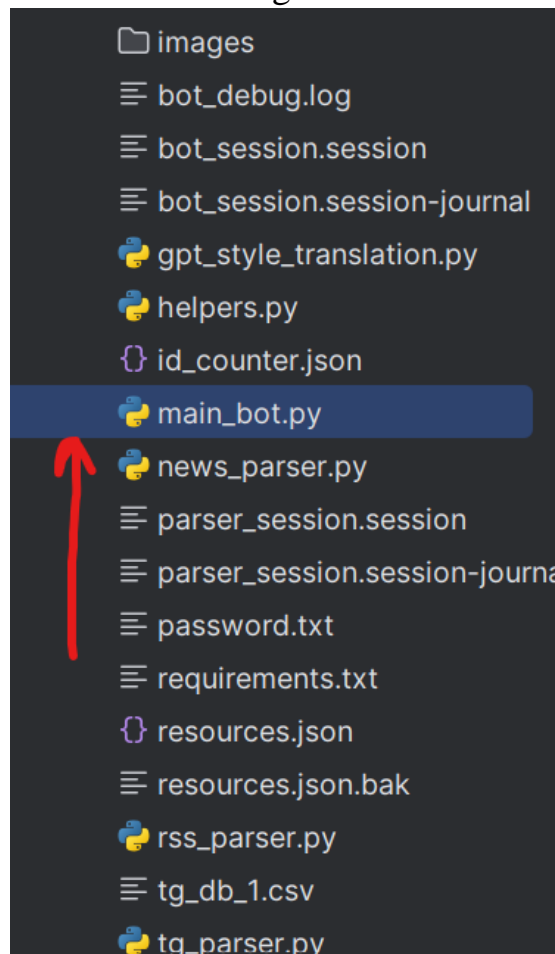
images
bot_debug.log
bot_session.session
bot_session.session-journal
gpt_style_translation.py
helpers.py
id_counter.json
main_bot.py
news_parser.py
parser_session.session
parser_session.session-journa
password.txt
requirements.txt
resources.json
resources.json.bak
rss_parser.py
tg_db_1.csv
tg_parser.py